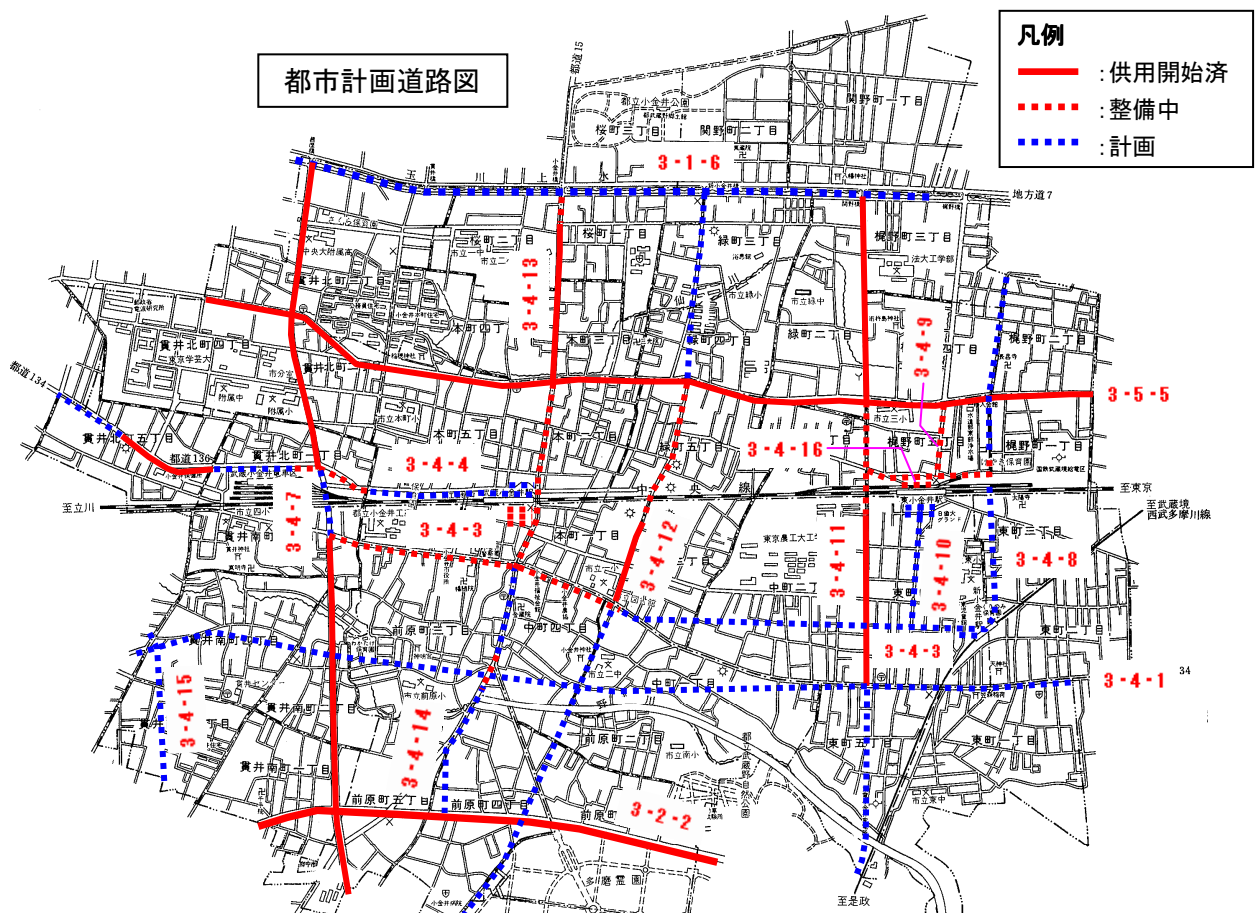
都市計画道路図

凡例
:供用開始済
:整備中
:計画

都道15
都立小金井公園
桜町三丁目
関野町二丁目
関野町一丁目
3・1・6
玉川上水
地方道7
桜町二丁目
桜町一丁目
緑町三丁目
梶野町三丁目
法大工学部
貫井北町二丁目
3・4・13
本町四丁目
本町三丁目
緑町四丁目
緑町二丁目
3・4・9
梶野町二丁目
四丁目
貫井北町四丁目
東京学芸大
貫井北町一丁目
都道134
3・5・5
貫井北町五丁目
都道136
本町五丁目
本町二丁目
緑町五丁目
3・4・16
梶野町一丁目
梶野町一丁目
貫井北町一丁目
3・4・4
中央線
至東京
至立川
3・4・7
3・4・3
本町一丁目
3・4・12
3・4・11
3・4・10
東町三丁目
至武蔵境
西武多摩川線
3・4・8
貫井南町
東京農工大
中町三丁目
中町二丁目
東町
前原町三丁目
中町四丁目
東町一丁目
貫井南町三丁目
3・4・3
中町一丁目
3・4・1
3・4・15
貫井南町二丁目
3・4・14
前原町二丁目
東町五丁目
東町一丁目
貫井南町一丁目
前原町五丁目
前原町四丁目
前原町一丁目
3・2・2
多磨霊園
至是政
34